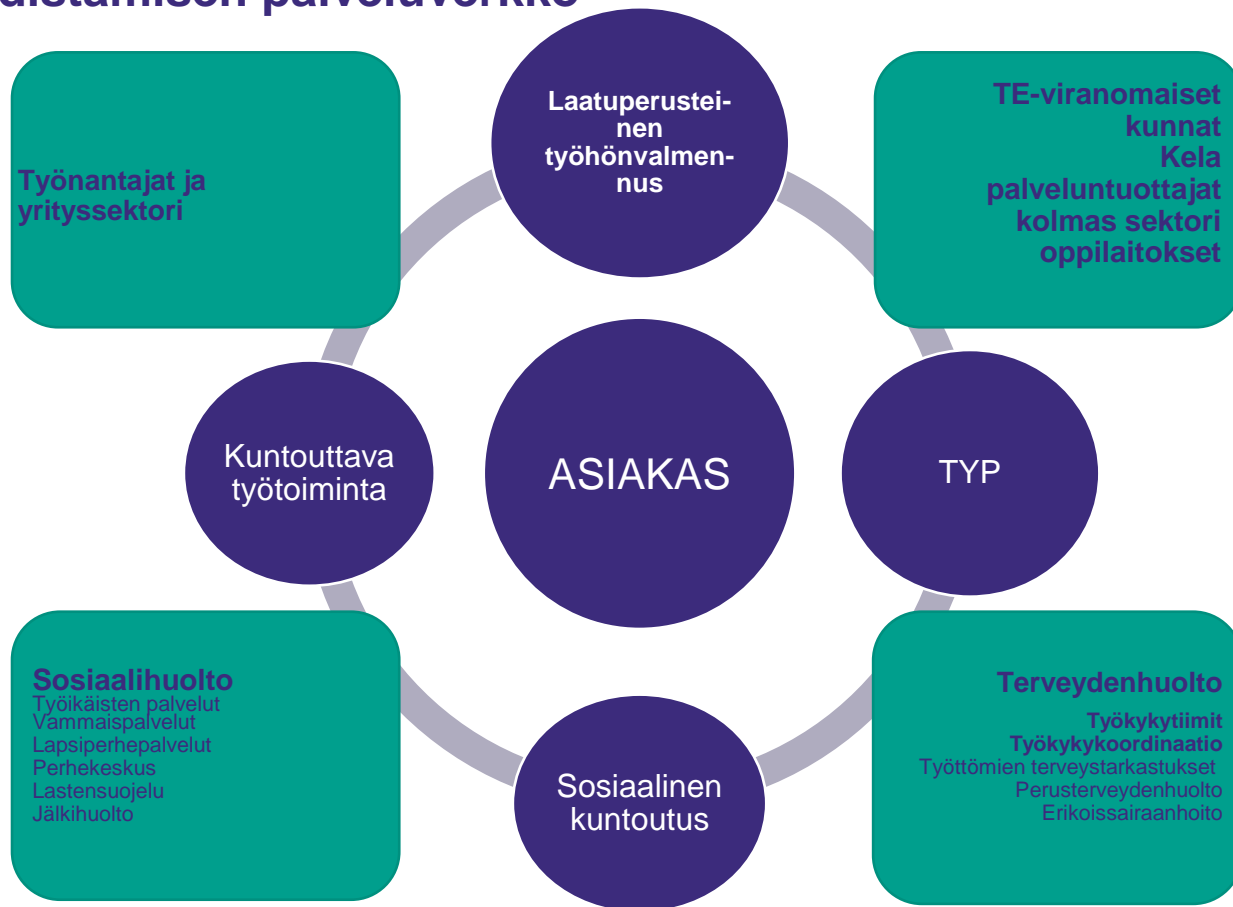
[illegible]distämisen palveluverkko

Työnantajat ja yrityssektori

Laatuperusteinen työhönvalmennus

TE-viranomaiset
kunnat
Kela
palveluntuottajat
kolmas sektori
oppilaitokset

Kuntouttava työtoiminta

ASIAKAS

TYP

Sosiaalihuolto
Työikäisten palvelut
Vammaispalvelut
Lapsiperhepalvelut
Perhekeskus
Lastensuojelu
Jälkihuolto

Sosiaalinen kuntoutus

Terveydenhuolto
Työkykytiimit
Työkykykoordinaatio
Työttömien terveystarkastukset
Perusterveydenhuolto
Erikoissairaanhoito